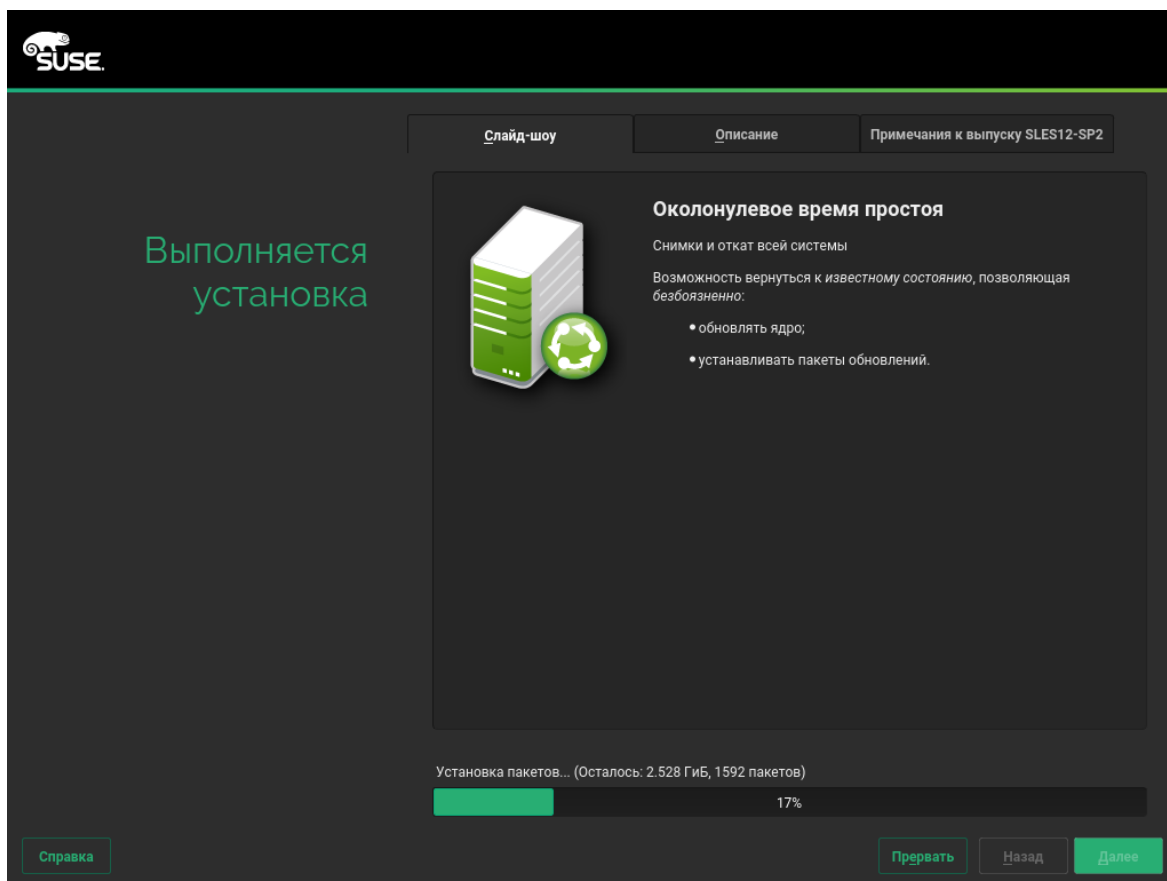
SUSE.

Слайд-шоу
Описание
Примечания к выпуску SLES12-SP2

Выполняется установка

Околонулевое время простоя

Снимки и откат всей системы

Возможность вернуться к известному состоянию, позволяющая безбоязненно:

• обновлять ядро;

• устанавливать пакеты обновлений.

Установка пакетов... (Осталось: 2.528 ГиБ, 1592 пакетов)

17%

Справка
Прервать
Назад
Далее